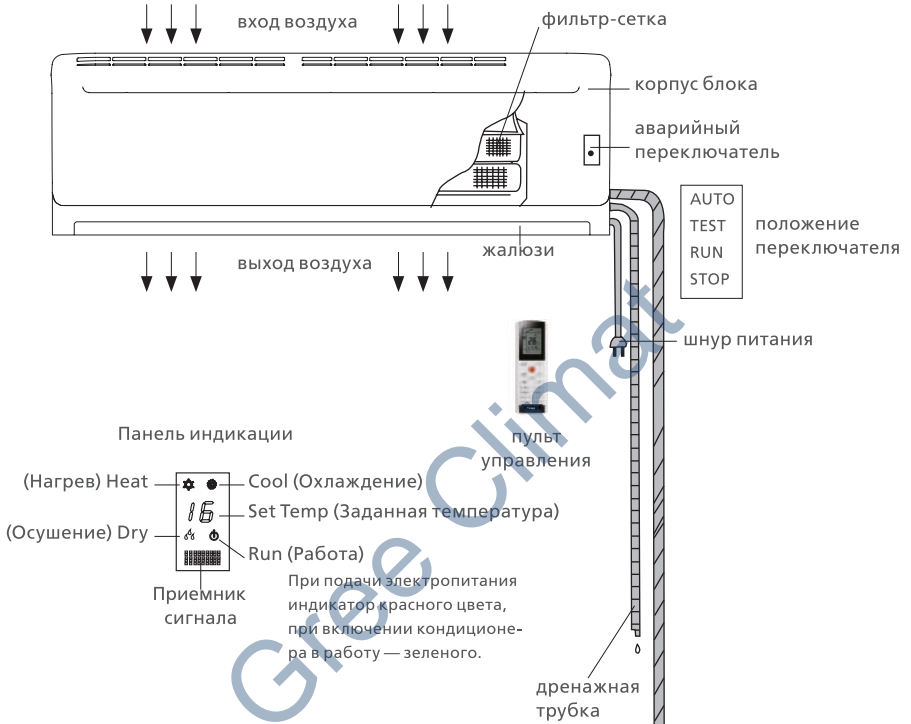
вход воздуха

фильтр-сетка

корпус блока

аварийный переключатель

AUTO
TEST
RUN
STOP

положение переключателя

жалюзи

выход воздуха

шнур питания

пульт управления

Панель индикации

(Нагрев) Heat

Cool (Охлаждение)

16

Set Temp (Заданная температура)

(Осушение) Dry

Run (Работа)

Приемник сигнала

При подачи электропитания индикатор красного цвета, при включении кондиционера в работу — зеленого.

дренажная трубка

Gree Climat